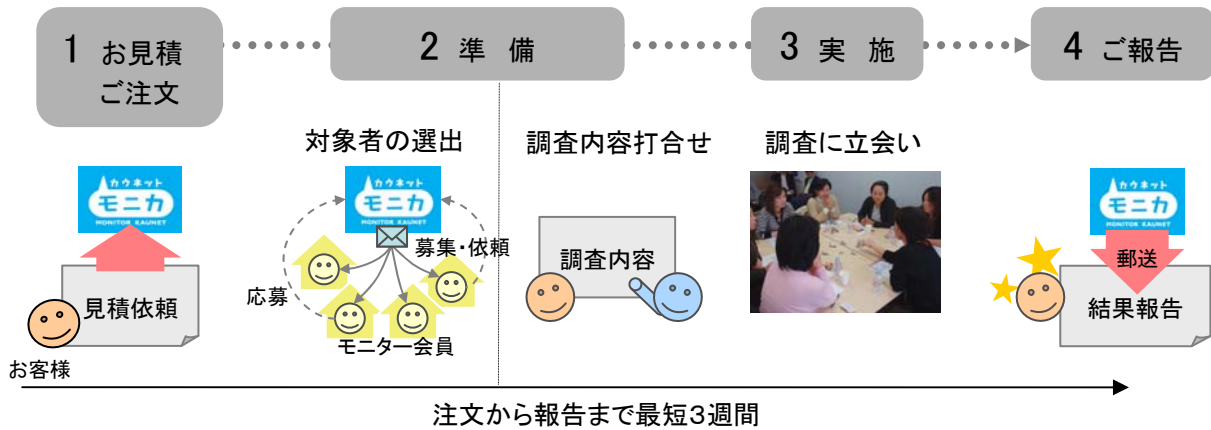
1 お見積 ご注文

2 準 備

3 実 施

4 ご報告

対象者の選出

調査内容打合せ

調査に立会い

カウネット
モニカ
MONITOR KAUNET

見積依頼

お客様

カウネット
モニカ
MONITOR KAUNET

募集・依頼

応募

モニター会員

調査内容

カウネット
モニカ
MONITOR KAUNET

郵送

結果報告

注文から報告まで最短3週間